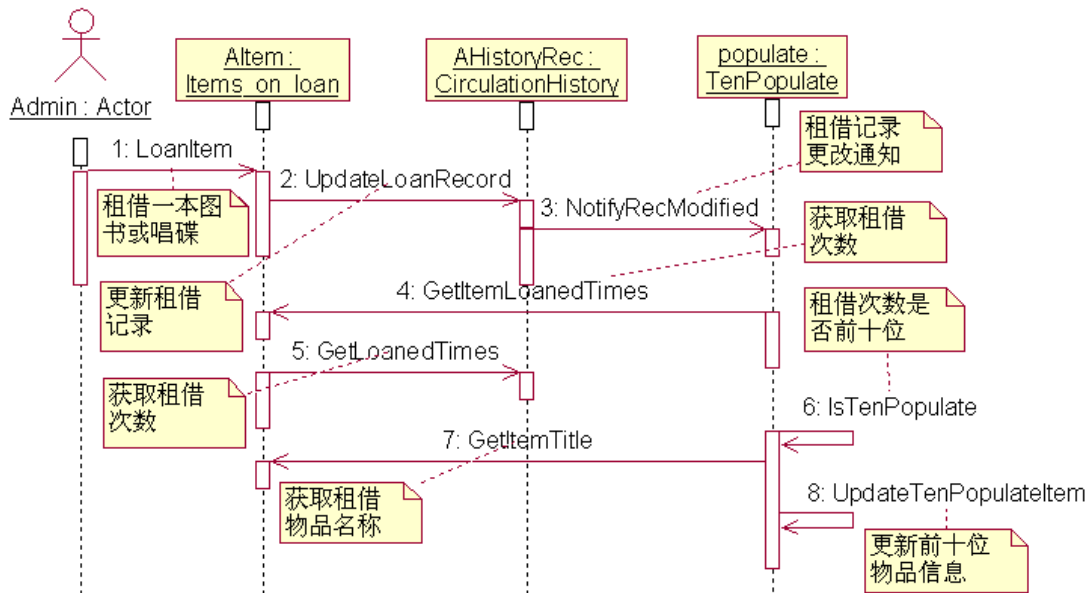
Admin : Actor

AItem : Items_on_loan

AHistoryRec : CirculationHistory

populate : TenPopulate

1: LoanItem

租借一本图书或唱碟

2: UpdateLoanRecord

3: NotifyRecModified

租借记录更改通知

获取租借次数

更新租借记录

4: GetItemLoanedTimes

租借次数是否前十位

5: GetLoanedTimes

获取租借次数

6: IsTenPopulate

7: GetItemTitle

获取租借物品名称

8: UpdateTenPopulateItem

更新前十位物品信息